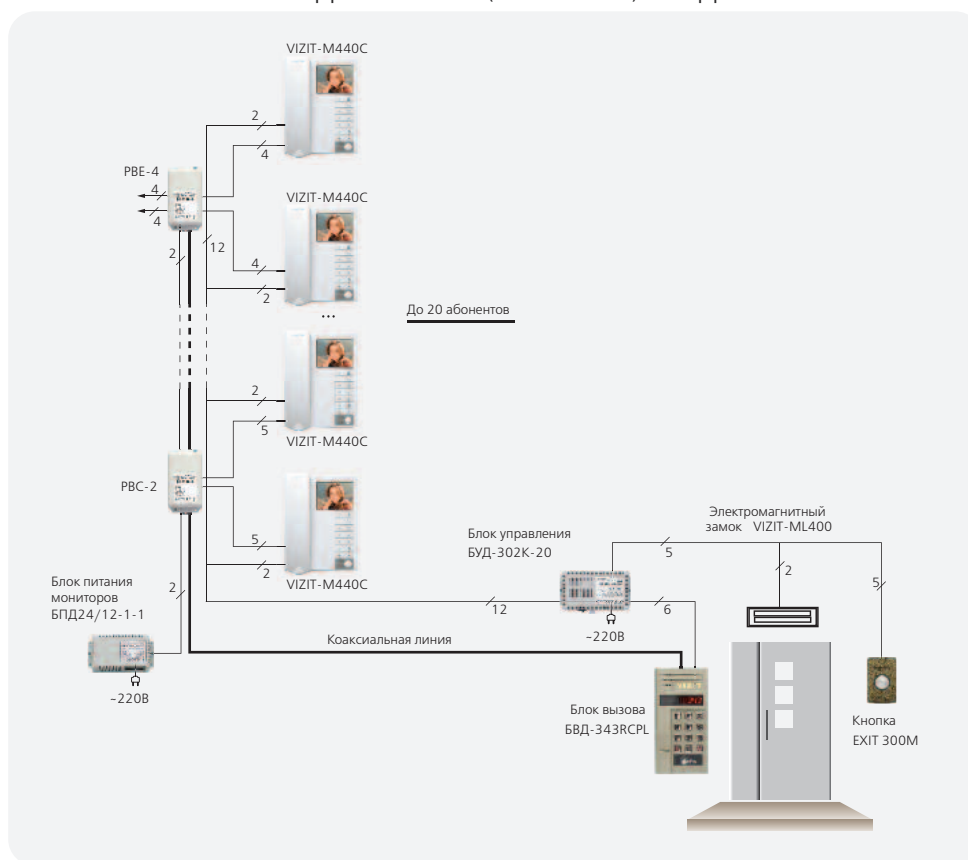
VIZIT-M440C

2

4

PBE-4

4

4

2

12

VIZIT-M440C

4

2

...

До 20 абонентов

2

5

VIZIT-M440C

PBC-2

5

2

VIZIT-M440C

Блок управления БУД-302К-20

Электромагнитный замок VIZIT-ML400

5

2

5

Блок питания мониторов БПД24/12-1-1

2

12

6

~220В

Коаксиальная линия

~220В

Блок вызова БВД-343RCPL

Кнопка EXIT 300M